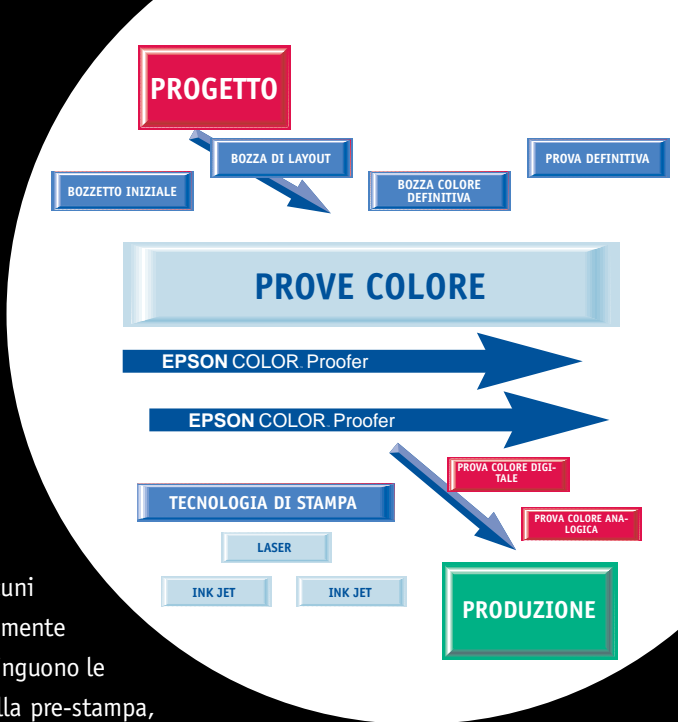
PROGETTO

BOZZA DI LAYOUT

PROVA DEFINITIVA

BOZZETTO INIZIALE

BOZZA COLORE DEFINITIVA

PROVE COLORE

EPSON COLOR Proofer

EPSON COLOR Proofer

PROVA COLORE DIGITALE

TECNOLOGIA DI STAMPA

PROVA COLORE ANALOGICA

LASER

INK JET

INK JET

PRODUZIONE

uni
mente
nguono le
lla pre-stampa,